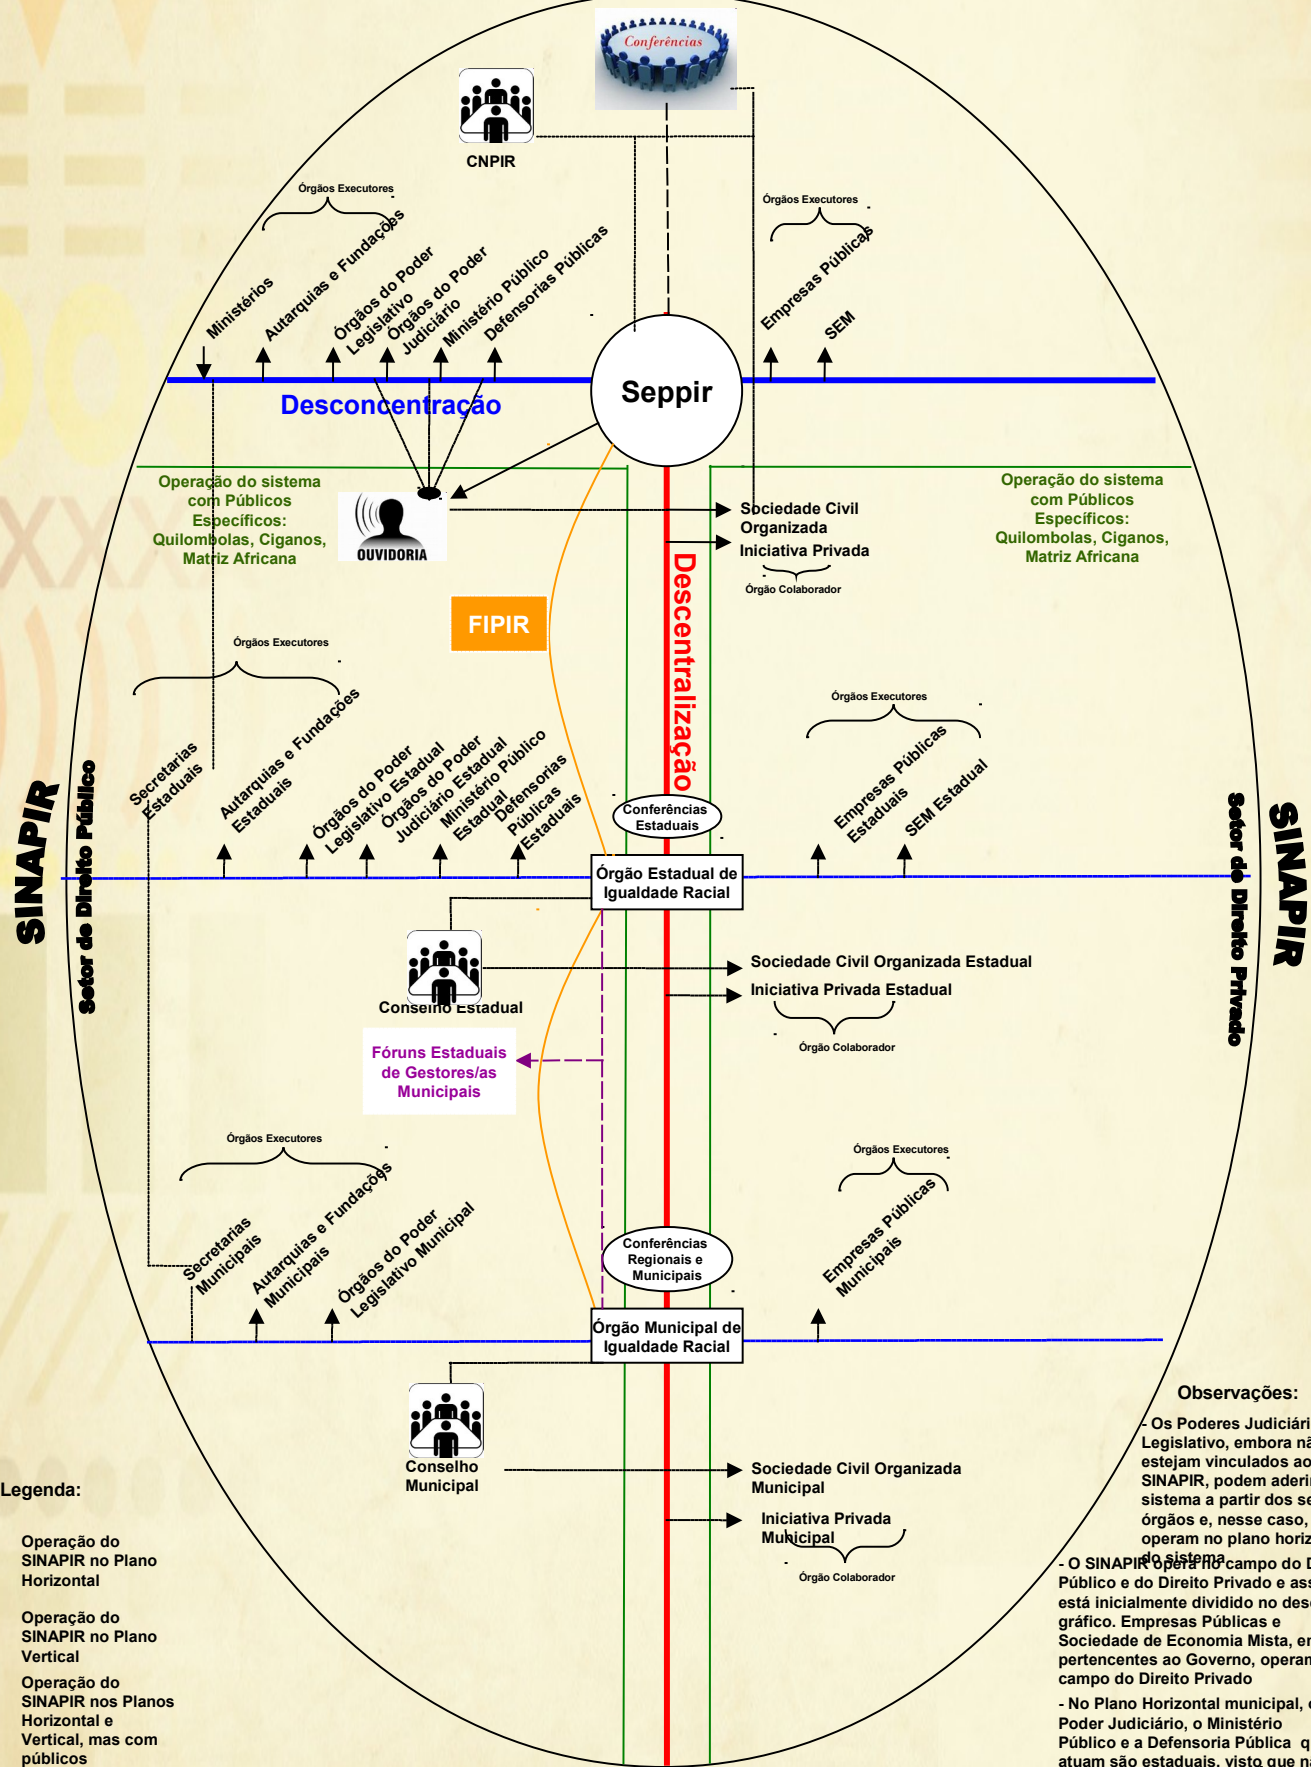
Conferências

CNPIR

Órgãos Executores

Ministérios

Autarquias e Fundações

Órgãos do Poder Legislativo

Órgãos do Poder Judiciário

Ministério Público

Defensorias Públicas

Órgãos Executores

Empresas Públicas

SEM

Seppir

Desconcentração

Operação do sistema com Públicos Específicos: Quilombolas, Ciganos, Matriz Africana

OUVIDORIA

Sociedade Civil Organizada

Iniciativa Privada

Órgão Colaborador

Operação do sistema com Públicos Específicos: Quilombolas, Ciganos, Matriz Africana

FIPIR

Descentralização

Órgãos Executores

Secretarias Estaduais

Autarquias e Fundações Estaduais

Órgãos do Poder Legislativo Estadual

Órgãos do Poder Judiciário Estadual

Ministério Público Estadual

Defensorias Públicas Estaduais

Órgãos Executores

Empresas Públicas Estaduais

SEM Estadual

SINAPIR

Setor de Direito Público

SINAPIR

Setor de Direito Privado

Conferências Estaduais

Órgão Estadual de Igualdade Racial

Conselho Estadual

Sociedade Civil Organizada Estadual

Iniciativa Privada Estadual

Órgão Colaborador

Fóruns Estaduais de Gestores/as Municipais

Órgãos Executores

Secretarias Municipais

Autarquias e Fundações Municipais

Órgãos do Poder Legislativo Municipal

Órgãos Executores

Empresas Públicas Municipais

Conferências Regionais e Municipais

Órgão Municipal de Igualdade Racial

Conselho Municipal

Sociedade Civil Organizada Municipal

Iniciativa Privada Municipal

Órgão Colaborador

Legenda:

Operação do SINAPIR no Plano Horizontal

Operação do SINAPIR no Plano Vertical

Operação do SINAPIR nos Planos Horizontal e Vertical, mas com públicos

Observações:

- Os Poderes Judiciári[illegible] Legislativo, embora nã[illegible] estejam vinculados ao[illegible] SINAPIR, podem aderir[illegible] sistema a partir dos se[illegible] órgãos e, nesse caso, operam no plano horiz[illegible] do sistema

- O SINAPIR opera no campo do D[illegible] Público e do Direito Privado e ass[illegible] está inicialmente dividido no dese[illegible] gráfico. Empresas Públicas e Sociedade de Economia Mista, em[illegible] pertencentes ao Governo, operam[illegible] campo do Direito Privado

- No Plano Horizontal municipal, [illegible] Poder Judiciário, o Ministério Público e a Defensoria Pública q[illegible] atuam são estaduais, visto que n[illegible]